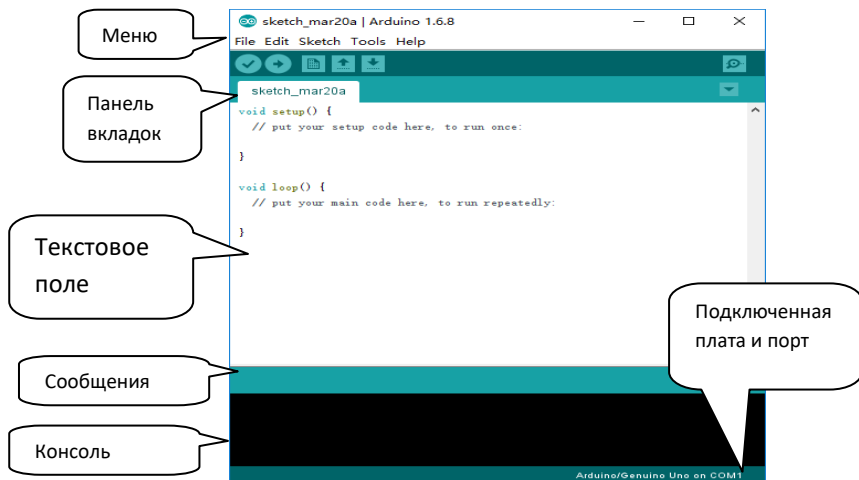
Меню

sketch_mar20a | Arduino 1.6.8

File Edit Sketch Tools Help

Панель вкладок

sketch_mar20a

void setup() {
  // put your setup code here, to run once:

}

void loop() {
  // put your main code here, to run repeatedly:

}

Текстовое поле

Подключенная плата и порт

Сообщения

Консоль

Arduino/Genuino Uno on COM1